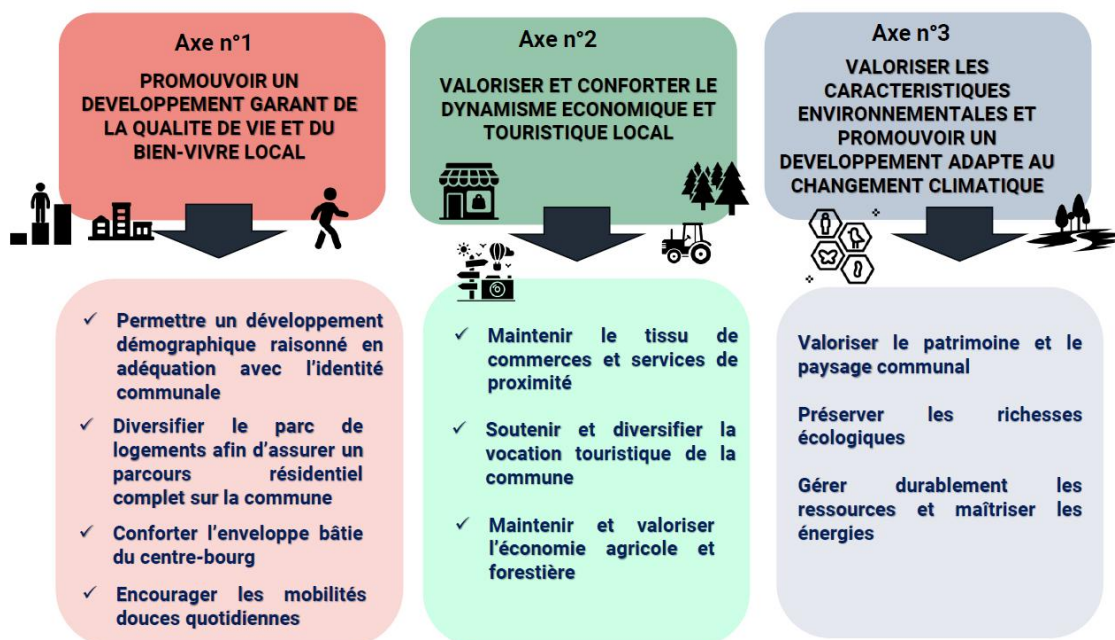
Axe n°1

PROMOUVOIR UN DEVELOPPEMENT GARANT DE LA QUALITE DE VIE ET DU BIEN-VIVRE LOCAL

✓ Permettre un développement démographique raisonné en adéquation avec l'identité communale

✓ Diversifier le parc de logements afin d'assurer un parcours résidentiel complet sur la commune

✓ Conforter l'enveloppe bâtie du centre-bourg

✓ Encourager les mobilités douces quotidiennes

Axe n°2

VALORISER ET CONFORTER LE DYNAMISME ECONOMIQUE ET TOURISTIQUE LOCAL

✓ Maintenir le tissu de commerces et services de proximité

✓ Soutenir et diversifier la vocation touristique de la commune

✓ Maintenir et valoriser l'économie agricole et forestière

Axe n°3

VALORISER LES CARACTERISTIQUES ENVIRONNEMENTALES ET PROMOUVOIR UN DEVELOPPEMENT ADAPTE AU CHANGEMENT CLIMATIQUE

Valoriser le patrimoine et le paysage communal

Préserver les richesses écologiques

Gérer durablement les ressources et maîtriser les énergies